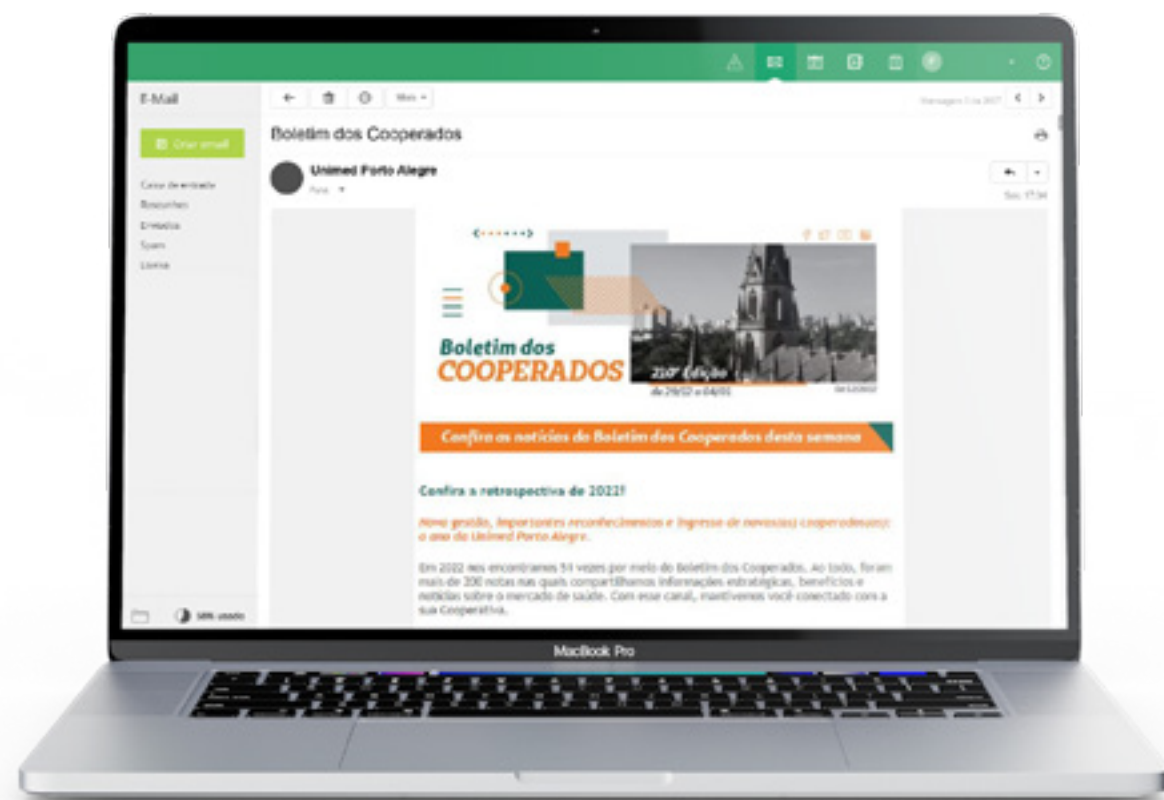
E-Mail

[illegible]

Caixa de entrada
Rascunhos
Enviados
Spam
Lixeira

Boletim dos Cooperados

Unimed Porto Alegre
Para

Boletim dos COOPERADOS
210ª Edição
de 29/12 a 04/01

Confira as notícias do Boletim dos Cooperados desta semana

Confira a retrospectiva de 2022!

Nova gestão, importantes reconhecimentos e ingresso de novos(as) cooperados(as): o ano da Unimed Porto Alegre.

Em 2022 nos encontramos 51 vezes por meio do Boletim dos Cooperados. Ao todo, foram mais de 200 notas nas quais compartilhamos informações estratégicas, benefícios e notícias sobre o mercado de saúde. Com esse canal, mantivemos você conectado com a sua Cooperativa.

MacBook Pro